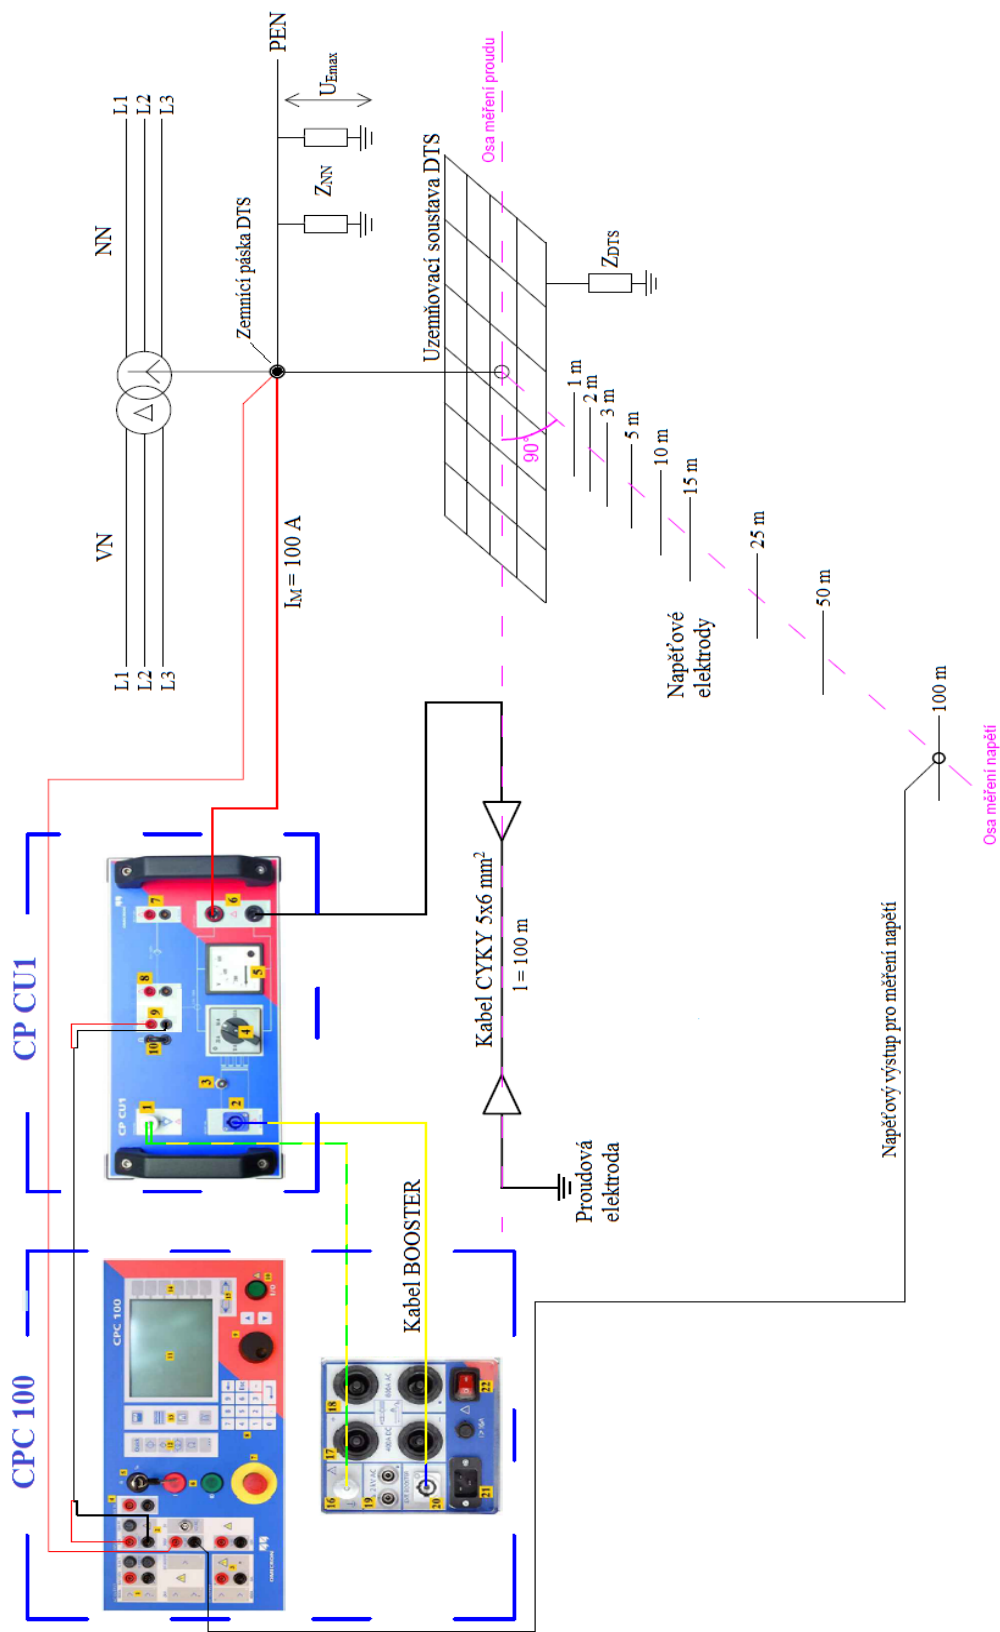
PEN
$U_{Emax}$
L1
L2
L3
NN
$Z_{NN}$
Osa měření proudu
Uzemňovací soustava DTS
Zemnící páska DTS
$Z_{DTS}$
VN
L1
L2
L3
$I_M = 100$ A
90°
1 m
2 m
3 m
5 m
10 m
15 m
25 m
50 m
100 m
Napěťové elektrody
Osa měření napětí
CP CU1
CPC 100
Kabel CYKY 5x6 mm$^2$
l = 100 m
Proudová elektroda
Kabel BOOSTER
Napěťový výstup pro měření napětí
CP CU1
CPC 100
1
2
3
4
5
6
7
8
9
10
11
12
13
14
15
16
17
18
19
20
21
22